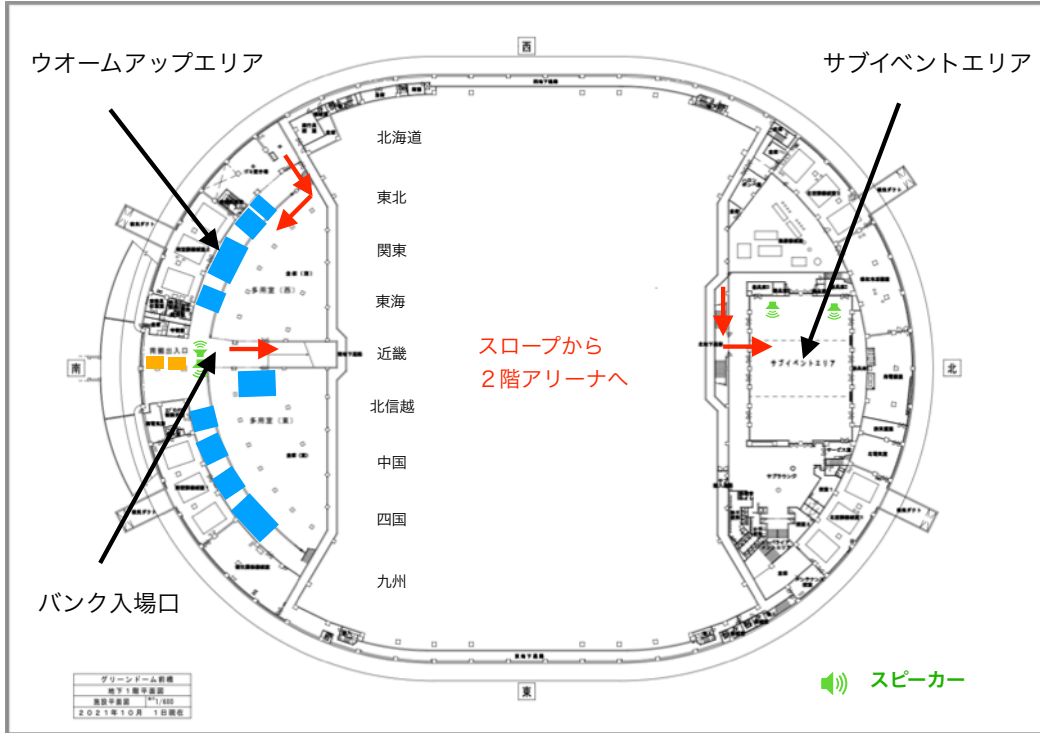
ウオームアップエリア

サブイベントエリア

西

北海道

東北

関東

東海

近畿

北信越

中国

四国

九州

スロープから
２階アリーナへ

南

北

多用室（西）

多用室（東）

サブイベントエリア

バンク入場口

東

スピーカー

| グリーンドーム前橋 |
|---|
| 地下１階平面図 |
| 施設平面図 1/600 |
| ２０２１年１０月　１日現在 |